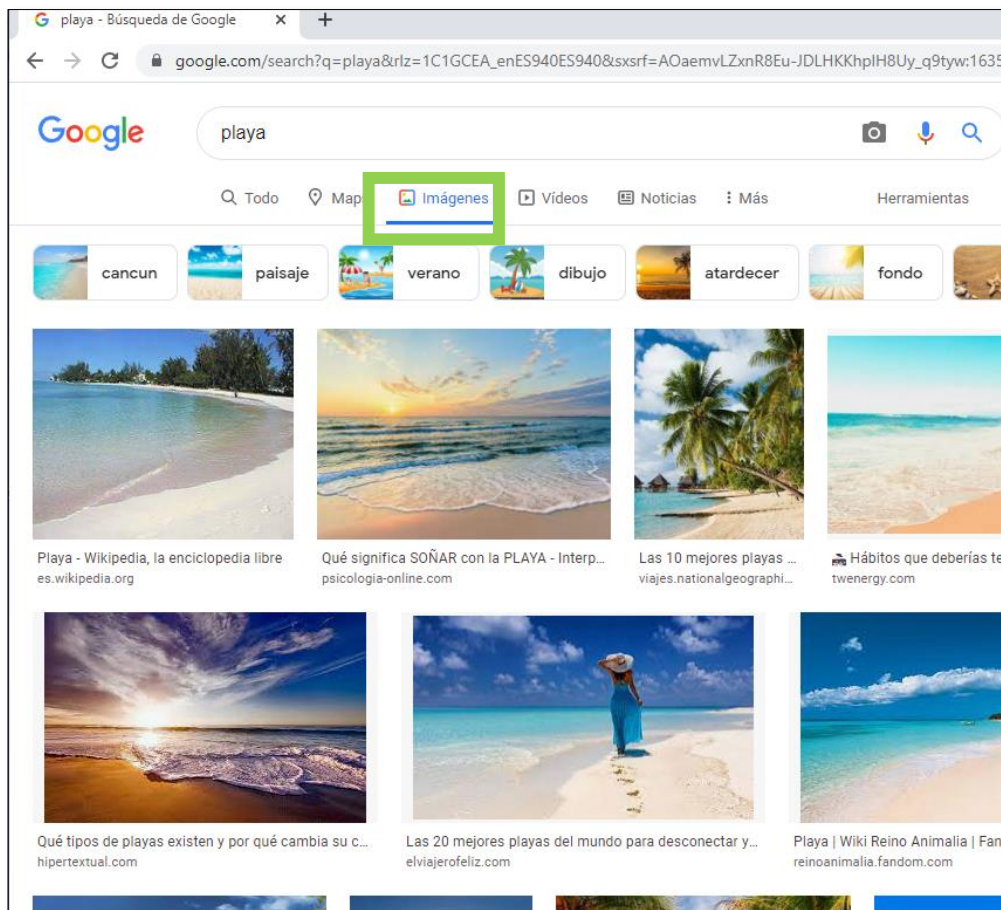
playa - Búsqueda de Google ✕ +

google.com/search?q=playa&rlz=1C1GCEA_enES940ES940&sxsrf=AOaemvLZxnR8Eu-JDLHKKhplH8Uy_q9tyw:1635

Google

playa

Todo Maps Imágenes Vídeos Noticias Más Herramientas

cancun paisaje verano dibujo atardecer fondo

Playa - Wikipedia, la enciclopedia libre
es.wikipedia.org

Qué significa SOÑAR con la PLAYA - Interp...
psicologia-online.com

Las 10 mejores playas ...
viajes.nationalgeographi...

Hábitos que deberías te
twenergy.com

Qué tipos de playas existen y por qué cambia su c...
hipertextual.com

Las 20 mejores playas del mundo para desconectar y...
elviajerofeliz.com

Playa | Wiki Reino Animalia | Fan
reinoanimalia.fandom.com